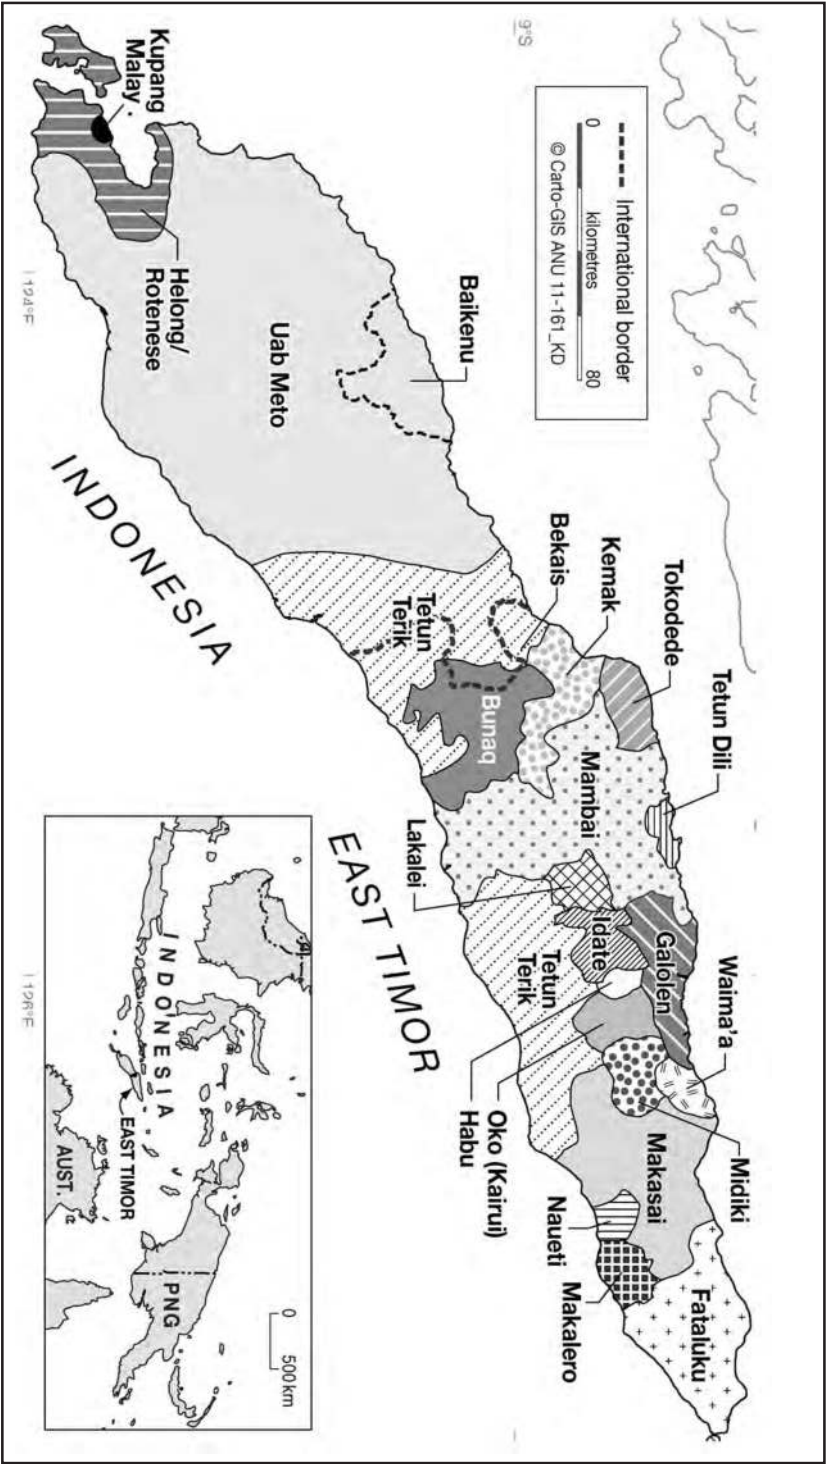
International border
0 kilometres 80
© Carto-GIS ANU 11-161_KD

9°S

Kupang Malay
Helong/ Rotenese
Uab Meto
Baikenu
124°E

INDONESIA

Tetun Terik
Bekais
Kemak
Tokodede
Tetun Dili
Bunaq
Mambai
Lakalei
Idate
Galolen
Tetun Terik
Waima'a
Midiki
Makasai
Oko (Kairui)
Habu
Naueti
Makalero
Fataluku

EAST TIMOR

INDONESIA
EAST TIMOR
AUST.
PNG
0 500 km
126°E